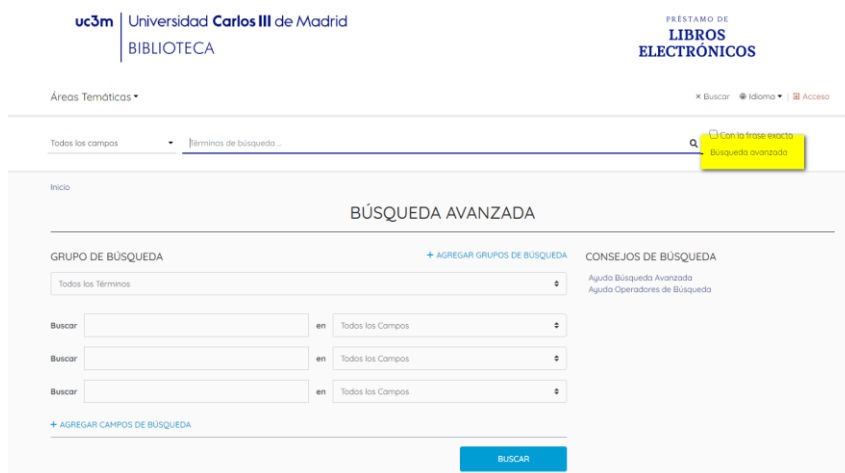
uc3m | Universidad Carlos III de Madrid
BIBLIOTECA

PRÉSTAMO DE
LIBROS
ELECTRÓNICOS

Áreas Temáticas ▾

× Buscar  Idioma ▾ | Acceso

Todos los campos ▾ Términos de búsqueda ...

Con la frase exacta
Búsqueda avanzada

Inicio

BÚSQUEDA AVANZADA

GRUPO DE BÚSQUEDA

+ AGREGAR GRUPOS DE BÚSQUEDA

Todos los Términos

Buscar en Todos los Campos
Buscar en Todos los Campos
Buscar en Todos los Campos

+ AGREGAR CAMPOS DE BÚSQUEDA

BUSCAR

CONSEJOS DE BÚSQUEDA

Ayuda Búsqueda Avanzada
Ayuda Operadores de Búsqueda